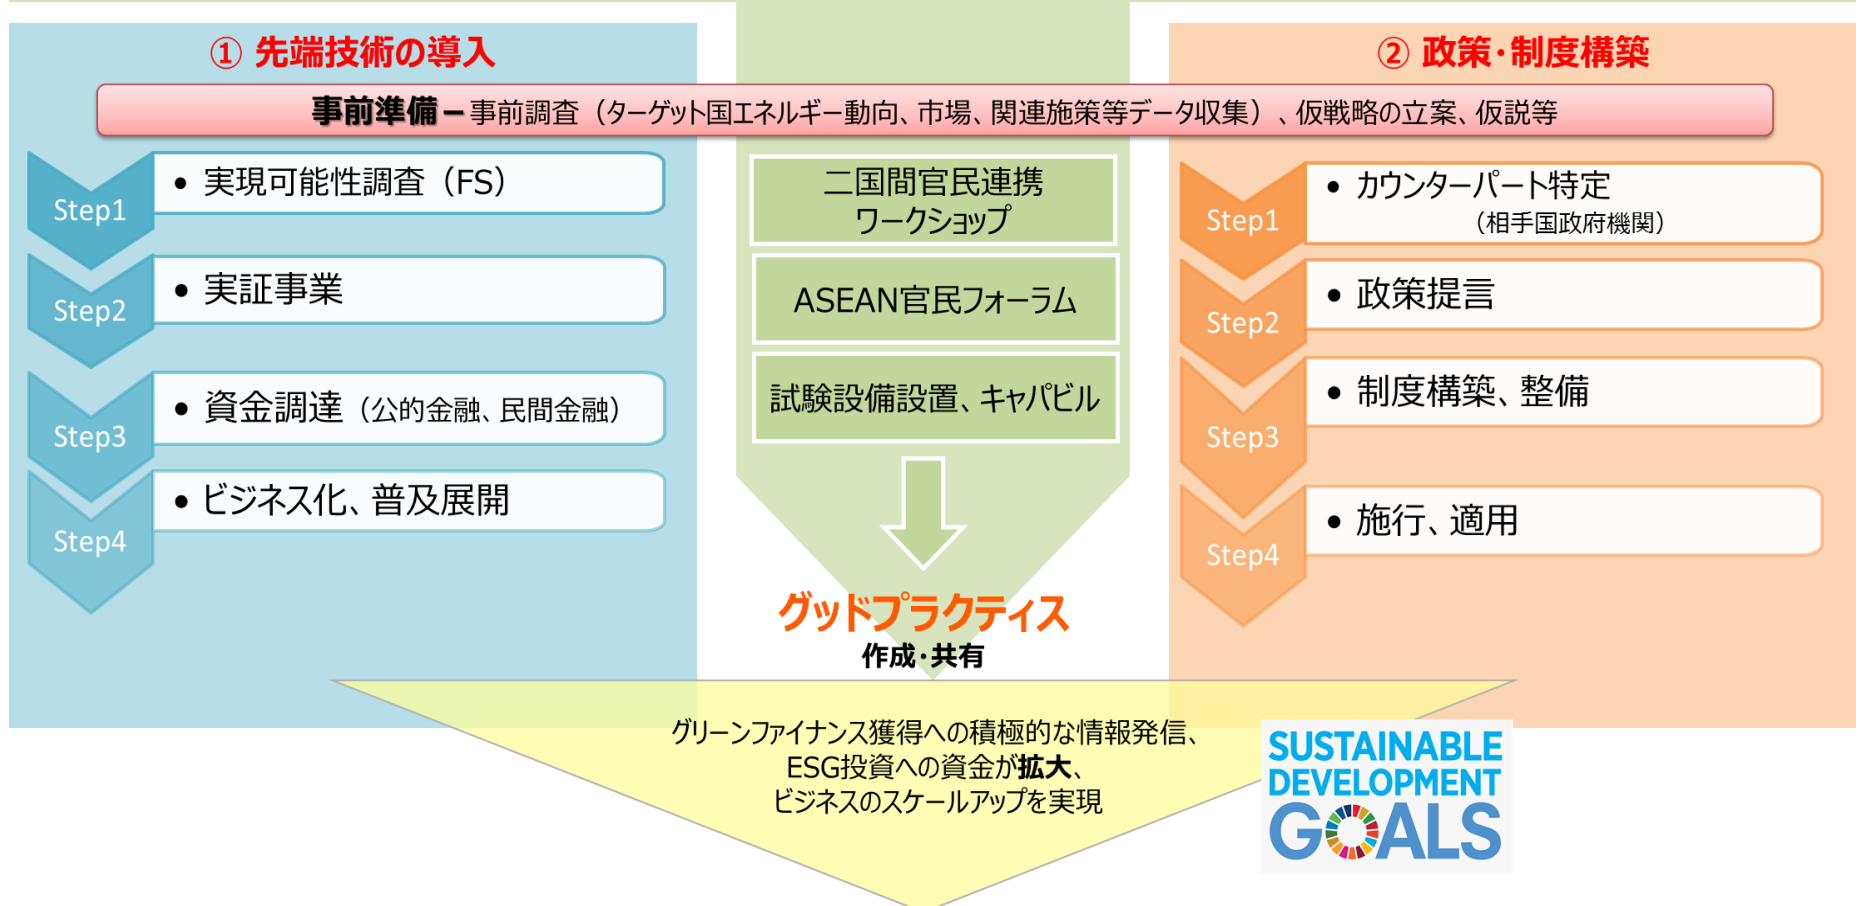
① 先端技術の導入

② 政策・制度構築

事前準備 – 事前調査（ターゲット国エネルギー動向、市場、関連施策等データ収集）、仮戦略の立案、仮説等

Step1
• 実現可能性調査（FS）

Step2
• 実証事業

Step3
• 資金調達（公的金融、民間金融）

Step4
• ビジネス化、普及展開

二国間官民連携
ワークショップ

ASEAN官民フォーラム

試験設備設置、キャパビル

グッドプラクティス
作成・共有

Step1
• カウンターパート特定
（相手国政府機関）

Step2
• 政策提言

Step3
• 制度構築、整備

Step4
• 施行、適用

グリーンファイナンス獲得への積極的な情報発信、
ESG投資への資金が拡大、
ビジネスのスケールアップを実現

SUSTAINABLE DEVELOPMENT GOALS